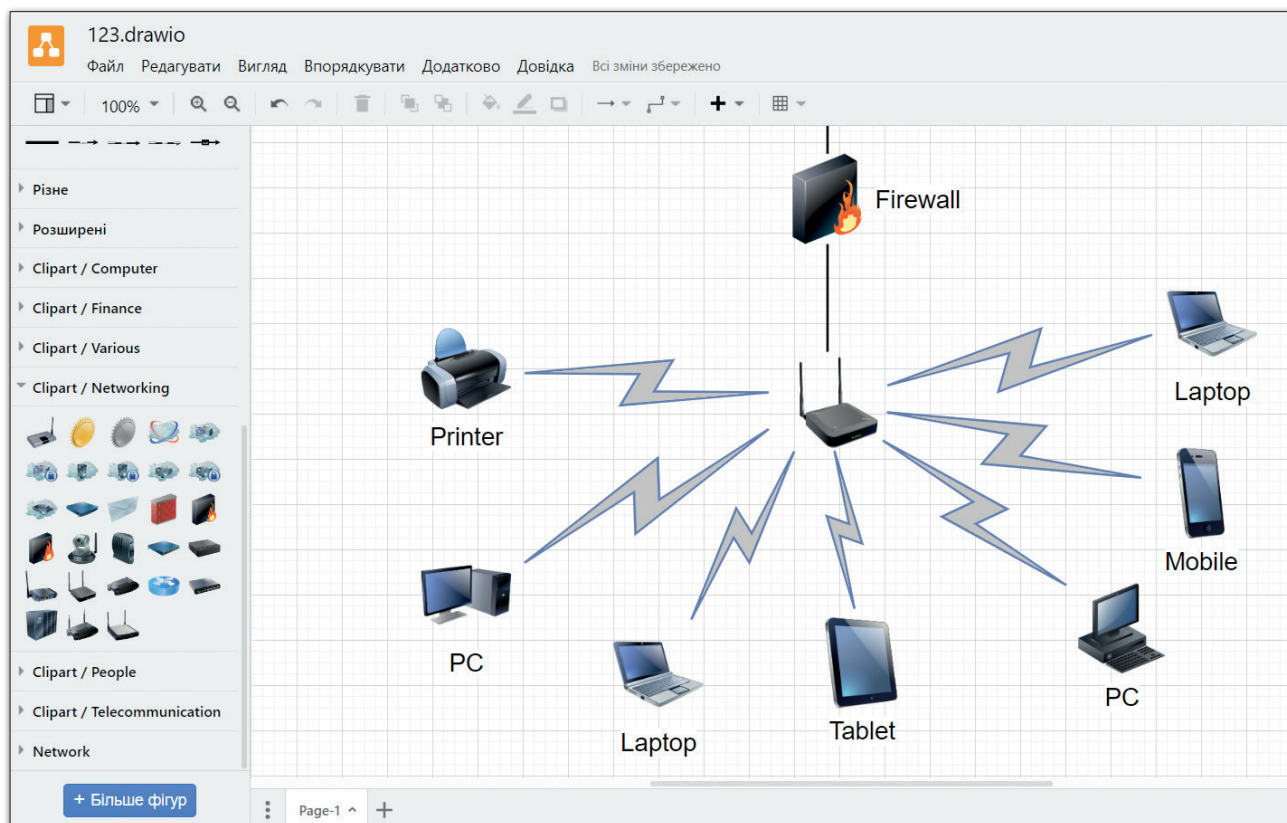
123.drawio

Файл Редагувати Вигляд Впорядкувати Додатково Довідка Всі зміни збережено

100%

Різне
Розширені
Clipart / Computer
Clipart / Finance
Clipart / Various
Clipart / Networking
Clipart / People
Clipart / Telecommunication
Network

+ Більше фігур

Firewall
Printer
Laptop
Mobile
PC
Laptop
Tablet
PC

Page-1